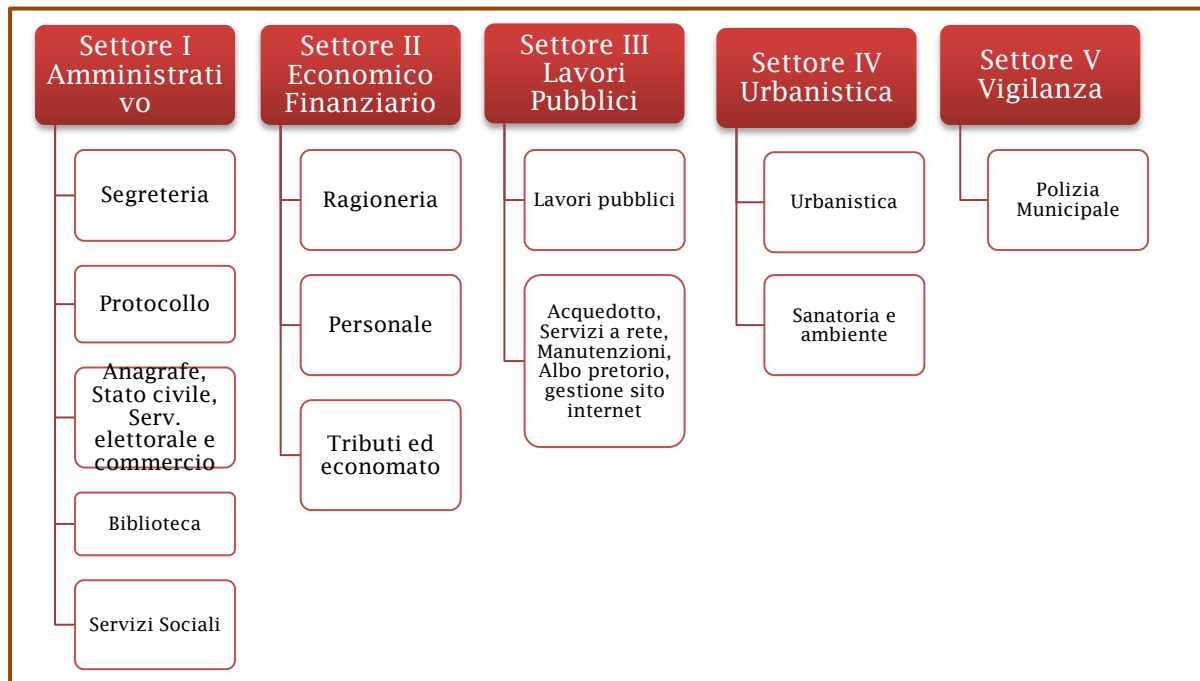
Settore I Amministrati vo

Segreteria

Protocollo

Anagrafe, Stato civile, Serv. elettorale e commercio

Biblioteca

Servizi Sociali

Settore II Economico Finanziario

Ragioneria

Personale

Tributi ed economato

Settore III Lavori Pubblici

Lavori pubblici

Acquedotto, Servizi a rete, Manutenzioni, Albo pretorio, gestione sito internet

Settore IV Urbanistica

Urbanistica

Sanatoria e ambiente

Settore V Vigilanza

Polizia Municipale